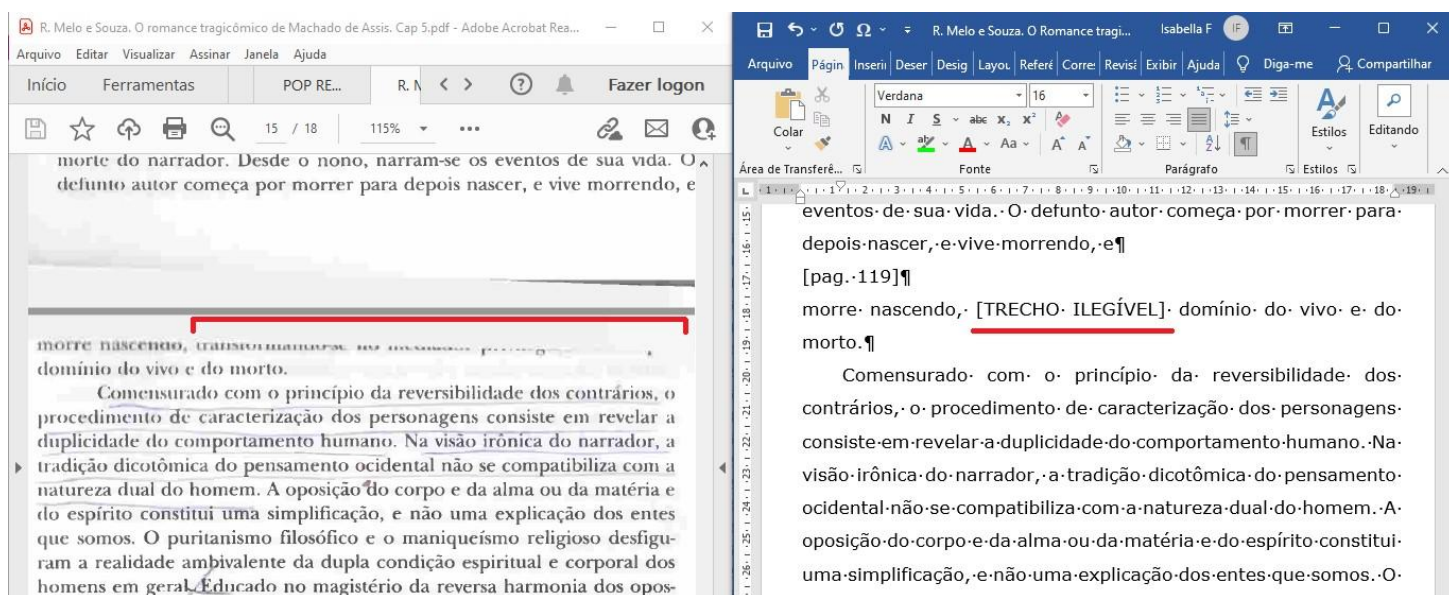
R. Melo e Souza. O romance tragicômico de Machado de Assis. Cap 5.pdf - Adobe Acrobat Rea...

Arquivo Editar Visualizar Assinar Janela Ajuda

Início Ferramentas POP RE... R. N < > ? Fazer logon

15 / 18 115%

morte do narrador. Desde o nono, narram-se os eventos de sua vida. O defunto autor começa por morrer para depois nascer, e vive morrendo, e

morre nascendo, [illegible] domínio do vivo e do morto.

Comensurado com o princípio da reversibilidade dos contrários, o procedimento de caracterização dos personagens consiste em revelar a duplicidade do comportamento humano. Na visão irônica do narrador, a tradição dicotômica do pensamento ocidental não se compatibiliza com a natureza dual do homem. A oposição do corpo e da alma ou da matéria e do espírito constitui uma simplificação, e não uma explicação dos entes que somos. O puritanismo filosófico e o maniqueísmo religioso desfiguram a realidade ambivalente da dupla condição espiritual e corporal dos homens em geral. Educado no magistério da reversa harmonia dos opos-

R. Melo e Souza. O Romance tragi... Isabella F IF

Arquivo Págin Inserii Deser Desig Layou Referé Corre Revisã Exibir Ajuda Diga-me Compartilhar

Colar Verdana 16 N I S abc $x_2$ $x^2$ A Aa Estilos Editando

Área de Transferê... Fonte Parágrafo Estilos

eventos·de·sua·vida.·O·defunto·autor·começa·por·morrer·para·depois·nascer,·e·vive·morrendo,·e¶

[pag.·119]¶

morre· nascendo,· [TRECHO· ILEGÍVEL]· domínio· do· vivo· e· do· morto.¶

Comensurado· com· o· princípio· da· reversibilidade· dos· contrários,· o· procedimento· de· caracterização· dos· personagens· consiste·em·revelar·a·duplicidade·do·comportamento·humano.·Na· visão·irônica·do·narrador,·a·tradição·dicotômica·do·pensamento· ocidental·não·se·compatibiliza·com·a·natureza·dual·do·homem.·A· oposição·do·corpo·e·da·alma·ou·da·matéria·e·do·espírito·constitui· uma·simplificação,·e·não·uma·explicação·dos·entes·que·somos.·O·